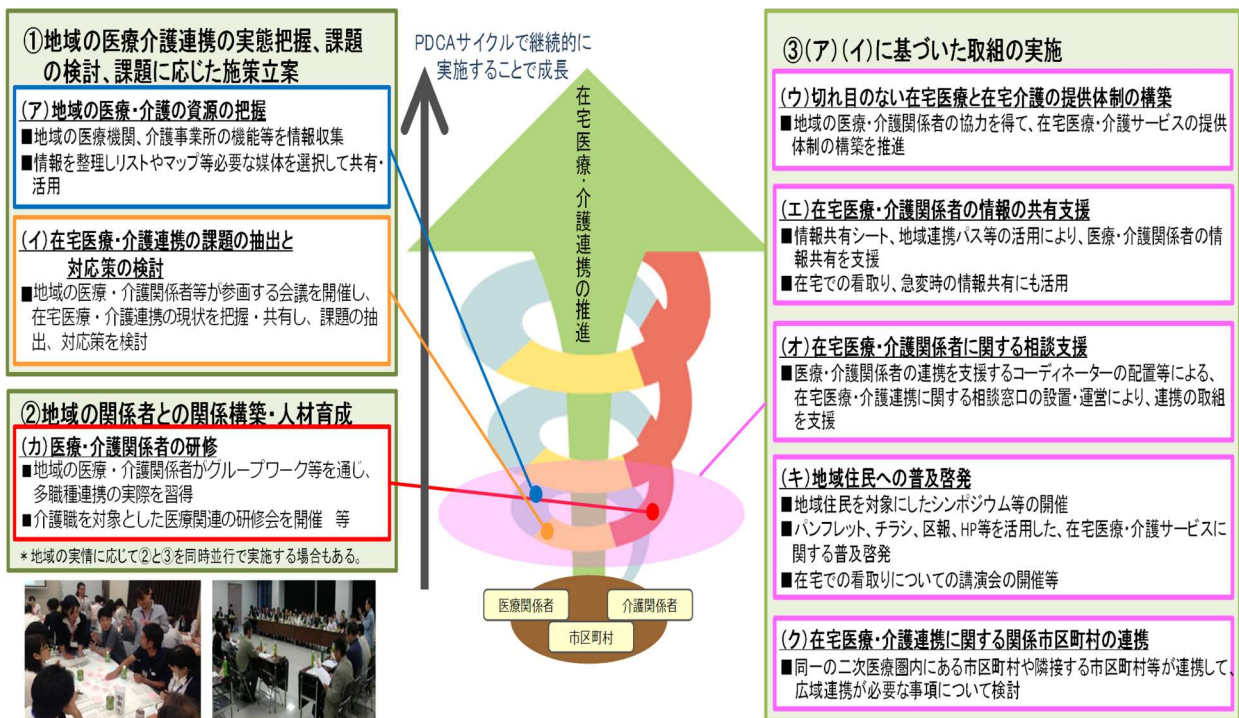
①地域の医療介護連携の実態把握、課題の検討、課題に応じた施策立案

(ア)地域の医療・介護の資源の把握
■地域の医療機関、介護事業所の機能等を情報収集
■情報を整理しリストやマップ等必要な媒体を選択して共有・活用

(イ)在宅医療・介護連携の課題の抽出と対応策の検討
■地域の医療・介護関係者等が参画する会議を開催し、在宅医療・介護連携の現状を把握・共有し、課題の抽出、対応策を検討

②地域の関係者との関係構築・人材育成

(カ)医療・介護関係者の研修
■地域の医療・介護関係者がグループワーク等を通じ、多職種連携の実際を習得
■介護職を対象とした医療関連の研修会を開催　等

＊地域の実情に応じて②と③を同時並行で実施する場合もある。

PDCAサイクルで継続的に実施することで成長

在宅医療・介護連携の推進

医療関係者
介護関係者
市区町村

③(ア)(イ)に基づいた取組の実施

(ウ)切れ目のない在宅医療と在宅介護の提供体制の構築
■地域の医療・介護関係者の協力を得て、在宅医療・介護サービスの提供体制の構築を推進

(エ)在宅医療・介護関係者の情報の共有支援
■情報共有シート、地域連携パス等の活用により、医療・介護関係者の情報共有を支援
■在宅での看取り、急変時の情報共有にも活用

(オ)在宅医療・介護関係者に関する相談支援
■医療・介護関係者の連携を支援するコーディネーターの配置等による、在宅医療・介護連携に関する相談窓口の設置・運営により、連携の取組を支援

(キ)地域住民への普及啓発
■地域住民を対象にしたシンポジウム等の開催
■パンフレット、チラシ、区報、HP等を活用した、在宅医療・介護サービスに関する普及啓発
■在宅での看取りについての講演会の開催等

(ク)在宅医療・介護連携に関する関係市区町村の連携
■同一の二次医療圏内にある市区町村や隣接する市区町村等が連携して、広域連携が必要な事項について検討